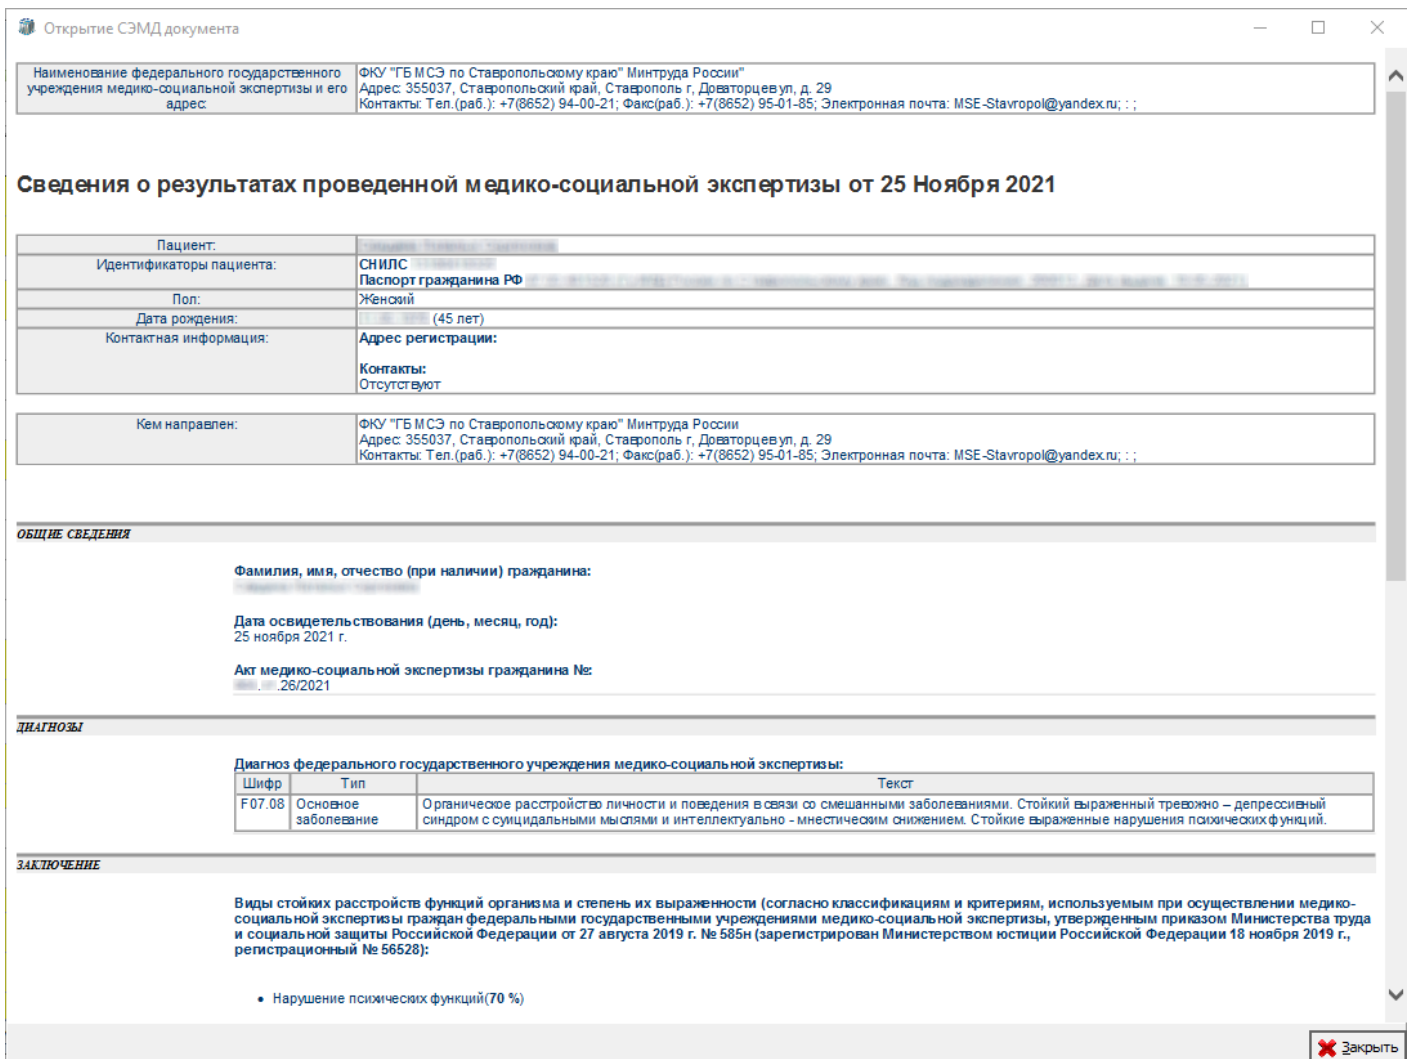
Открытие СЭМД документа

| Наименование федерального государственного учреждения медико-социальной экспертизы и его адрес: | ФКУ "ГБ МСЭ по Ставропольскому краю" Минтруда России" Адрес: 355037, Ставропольский край, Ставрополь г, Доваторцев ул, д. 29 Контакты: Тел.(раб.): +7(8652) 94-00-21; Факс(раб.): +7(8652) 95-01-85; Электронная почта: MSE-Stavropol@yandex.ru; : ; |
|---|---|

Сведения о результатах проведенной медико-социальной экспертизы от 25 Ноября 2021

| Пациент: | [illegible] |
|---|---|
| Идентификаторы пациента: | СНИЛС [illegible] Паспорт гражданина РФ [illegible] |
| Пол: | Женский |
| Дата рождения: | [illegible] (45 лет) |
| Контактная информация: | Адрес регистрации: Контакты: Отсутствуют |

| Кем направлен: | ФКУ "ГБ МСЭ по Ставропольскому краю" Минтруда России Адрес: 355037, Ставропольский край, Ставрополь г, Доваторцев ул, д. 29 Контакты: Тел.(раб.): +7(8652) 94-00-21; Факс(раб.): +7(8652) 95-01-85; Электронная почта: MSE-Stavropol@yandex.ru; : ; |
|---|---|

ОБЩИЕ СВЕДЕНИЯ

Фамилия, имя, отчество (при наличии) гражданина:
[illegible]

Дата освидетельствования (день, месяц, год):
25 ноября 2021 г.

Акт медико-социальной экспертизы гражданина №:
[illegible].26/2021

ДИАГНОЗЫ

Диагноз федерального государственного учреждения медико-социальной экспертизы:

| Шифр | Тип | Текст |
|---|---|---|
| F07.08 | Основное заболевание | Органическое расстройство личности и поведения в связи со смешанными заболеваниями. Стойкий выраженный тревожно – депрессивный синдром с суицидальными мыслями и интеллектуально - мнестическим снижением. Стойкие выраженные нарушения психических функций. |

ЗАКЛЮЧЕНИЕ

Виды стойких расстройств функций организма и степень их выраженности (согласно классификациям и критериям, используемым при осуществлении медико-социальной экспертизы граждан федеральными государственными учреждениями медико-социальной экспертизы, утвержденным приказом Министерства труда и социальной защиты Российской Федерации от 27 августа 2019 г. № 585н (зарегистрирован Министерством юстиции Российской Федерации 18 ноября 2019 г., регистрационный № 56528):

• Нарушение психических функций(70 %)

Закрыть